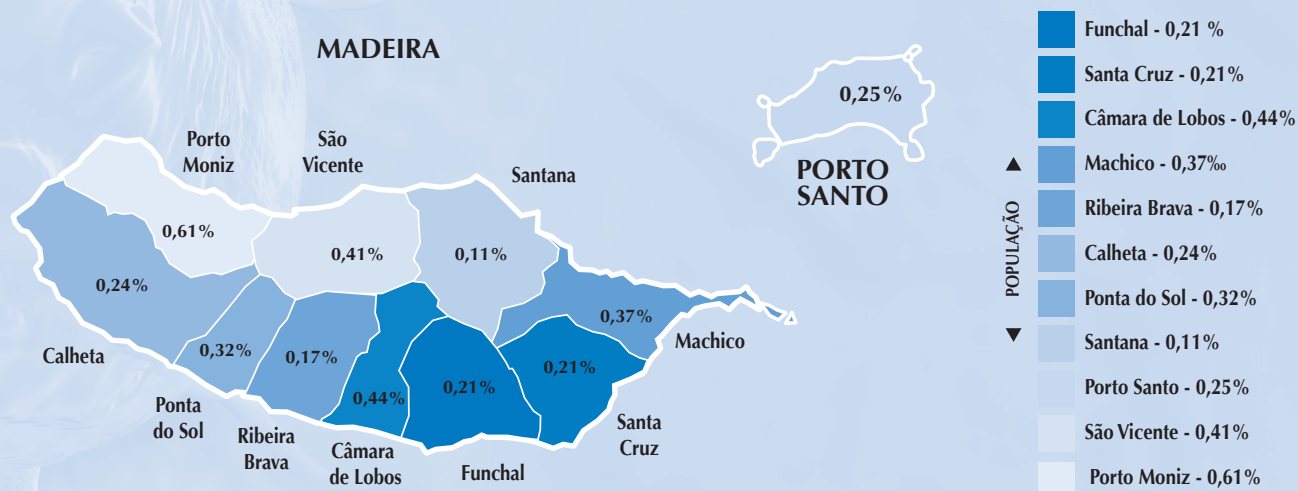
MADEIRA

Porto Moniz

São Vicente

Santana

0,61%

0,41%

0,11%

0,24%

0,37%

Machico

0,32%

0,17%

Calheta

0,44%

0,21%

0,21%

Ponta do Sol

Ribeira Brava

Câmara de Lobos

Funchal

Santa Cruz

0,25%

PORTO SANTO

Funchal - 0,21 %

Santa Cruz - 0,21%

Câmara de Lobos - 0,44%

Machico - 0,37‰

Ribeira Brava - 0,17%

Calheta - 0,24%

Ponta do Sol - 0,32%

Santana - 0,11%

Porto Santo - 0,25%

São Vicente - 0,41%

Porto Moniz - 0,61%

▲ POPULAÇÃO ▼